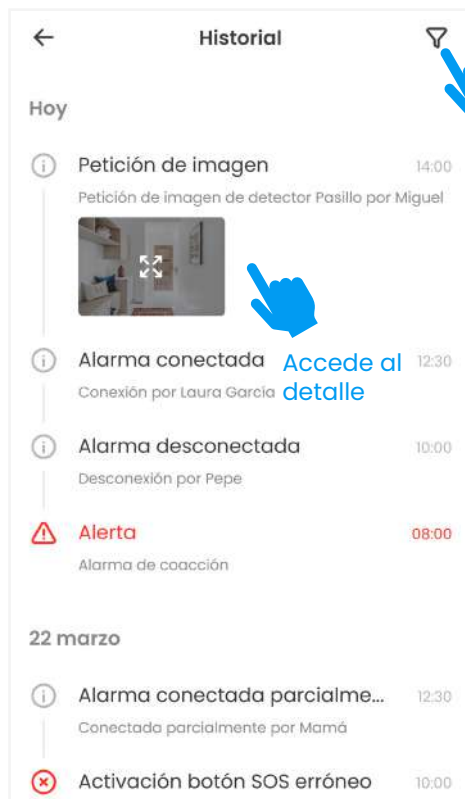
Historial

Hoy

Petición de imagen 14:00
Petición de imagen de detector Pasillo por Miguel

Accede al detalle

Alarma conectada 12:30
Conexión por Laura Garcia

Alarma desconectada 10:00
Desconexión por Pepe

Alerta 08:00
Alarma de coacción

22 marzo

Alarma conectada parcialme... 12:30
Conectada parcialmente por Mamá

Activación botón SOS erróneo 10:00